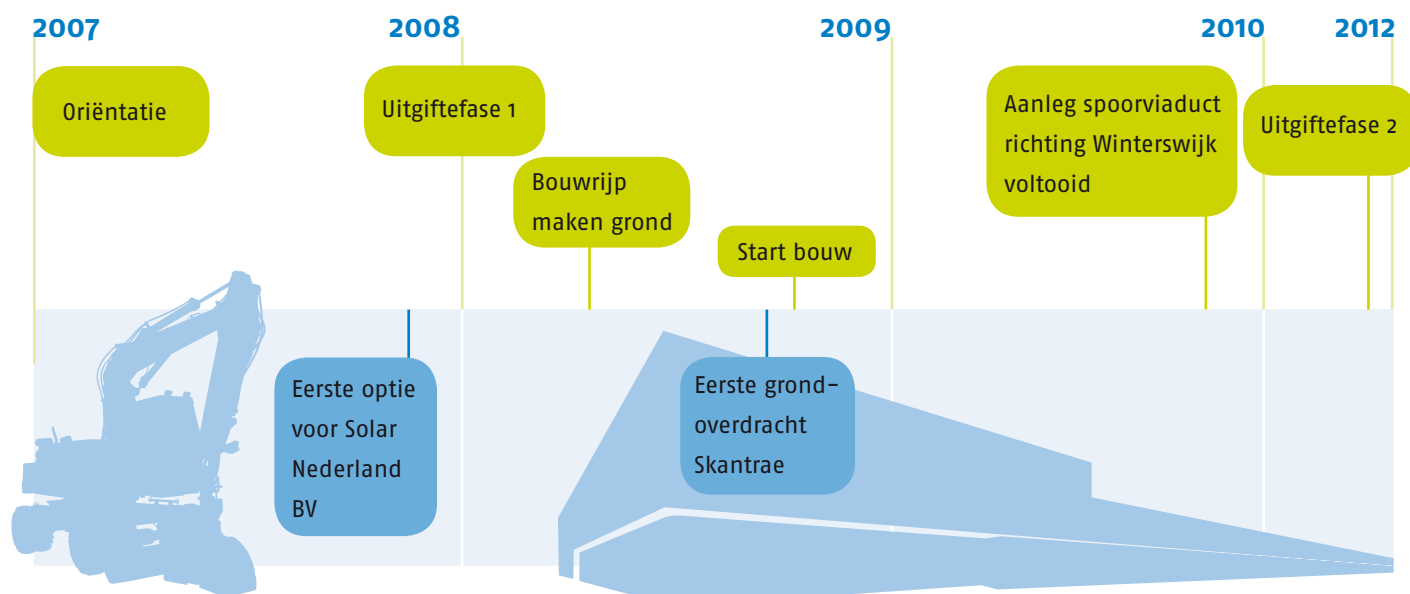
2007

2008

2009

2010

2012

Oriëntatie

Uitgiftefase 1

Bouwrijp maken grond

Start bouw

Aanleg spoorviaduct richting Winterswijk voltooid

Uitgiftefase 2

Eerste optie voor Solar Nederland BV

Eerste grond-overdracht Skantrae